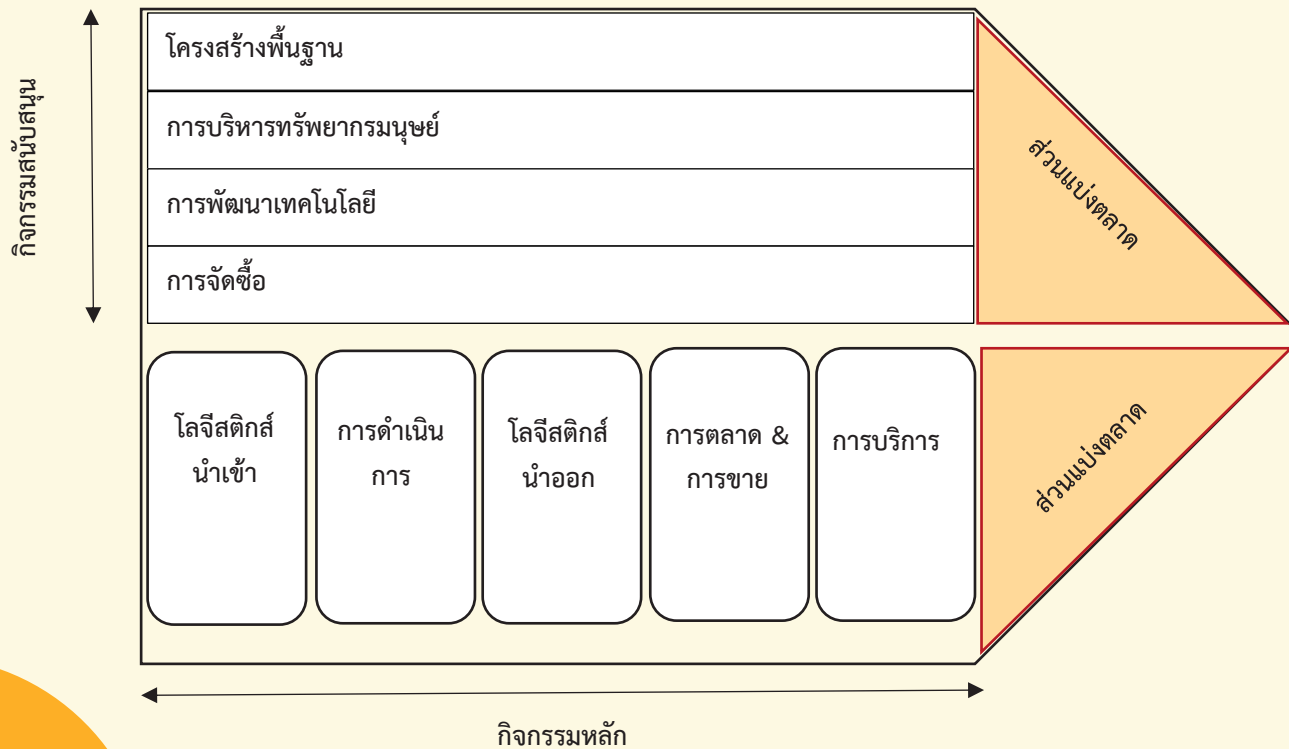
กิจกรรมสนับสนุน

โครงสร้างพื้นฐาน

การบริหารทรัพยากรมนุษย์

การพัฒนาเทคโนโลยี

การจัดซื้อ

ส่วนแบ่งตลาด

โลจีสติกส์ นำเข้า

การดำเนินการ

โลจีสติกส์ นำออก

การตลาด & การขาย

การบริการ

ส่วนแบ่งตลาด

กิจกรรมหลัก